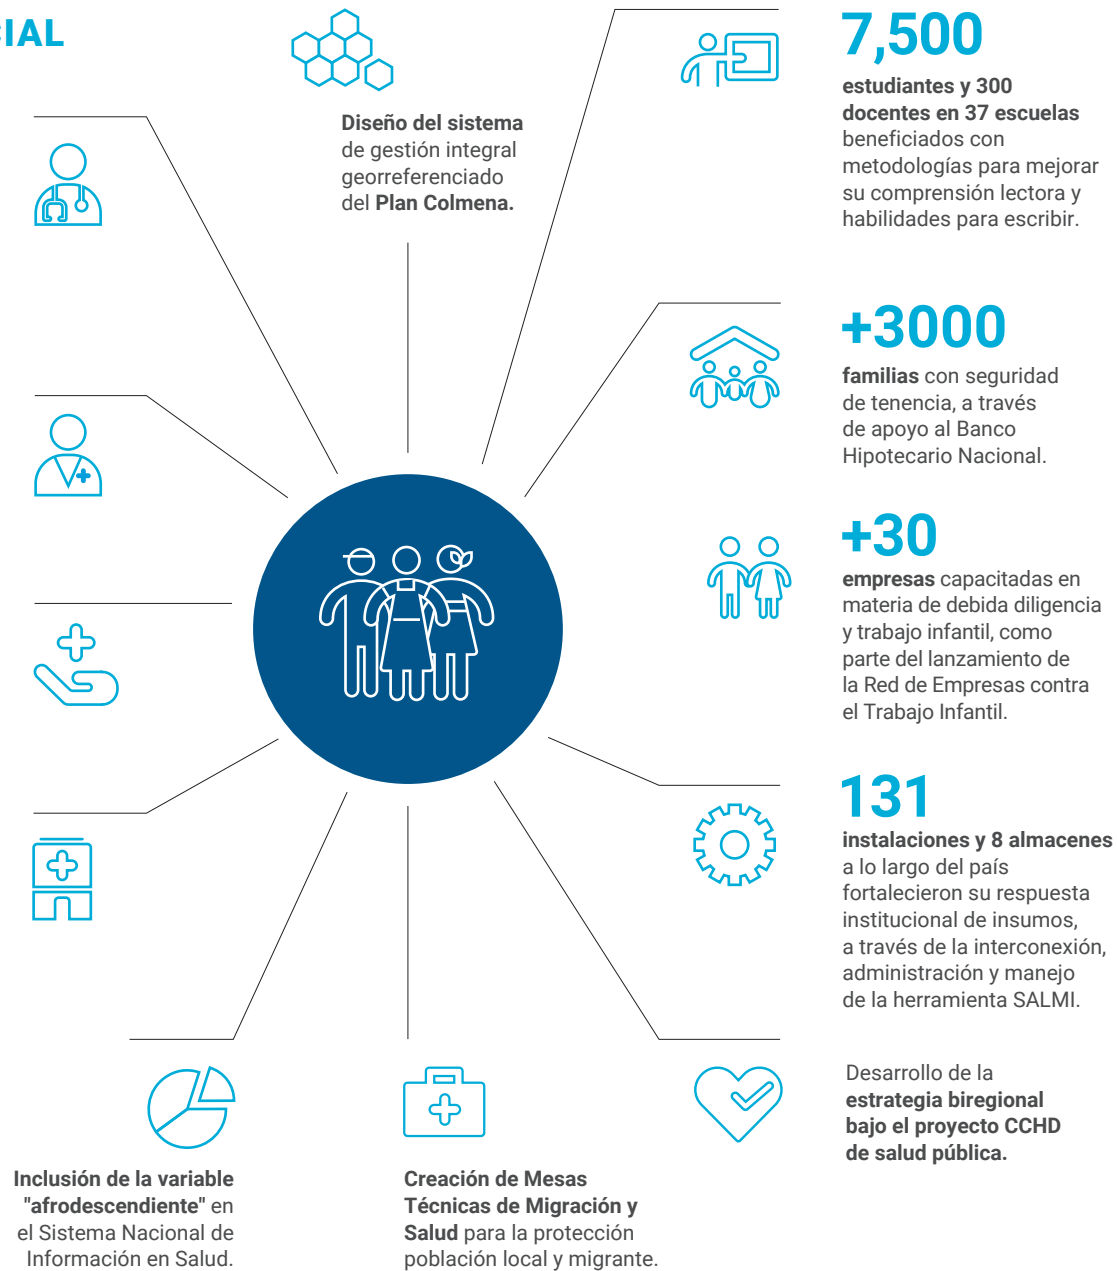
IAL

Diseño del sistema de gestión integral georreferenciado del Plan Colmena.

7,500

estudiantes y 300 docentes en 37 escuelas beneficiados con metodologías para mejorar su comprensión lectora y habilidades para escribir.

+3000

familias con seguridad de tenencia, a través de apoyo al Banco Hipotecario Nacional.

+30

empresas capacitadas en materia de debida diligencia y trabajo infantil, como parte del lanzamiento de la Red de Empresas contra el Trabajo Infantil.

131

instalaciones y 8 almacenes a lo largo del país fortalecieron su respuesta institucional de insumos, a través de la interconexión, administración y manejo de la herramienta SALMI.

Desarrollo de la estrategia biregional bajo el proyecto CCHD de salud pública.

Inclusión de la variable "afrodescendiente" en el Sistema Nacional de Información en Salud.

Creación de Mesas Técnicas de Migración y Salud para la protección población local y migrante.